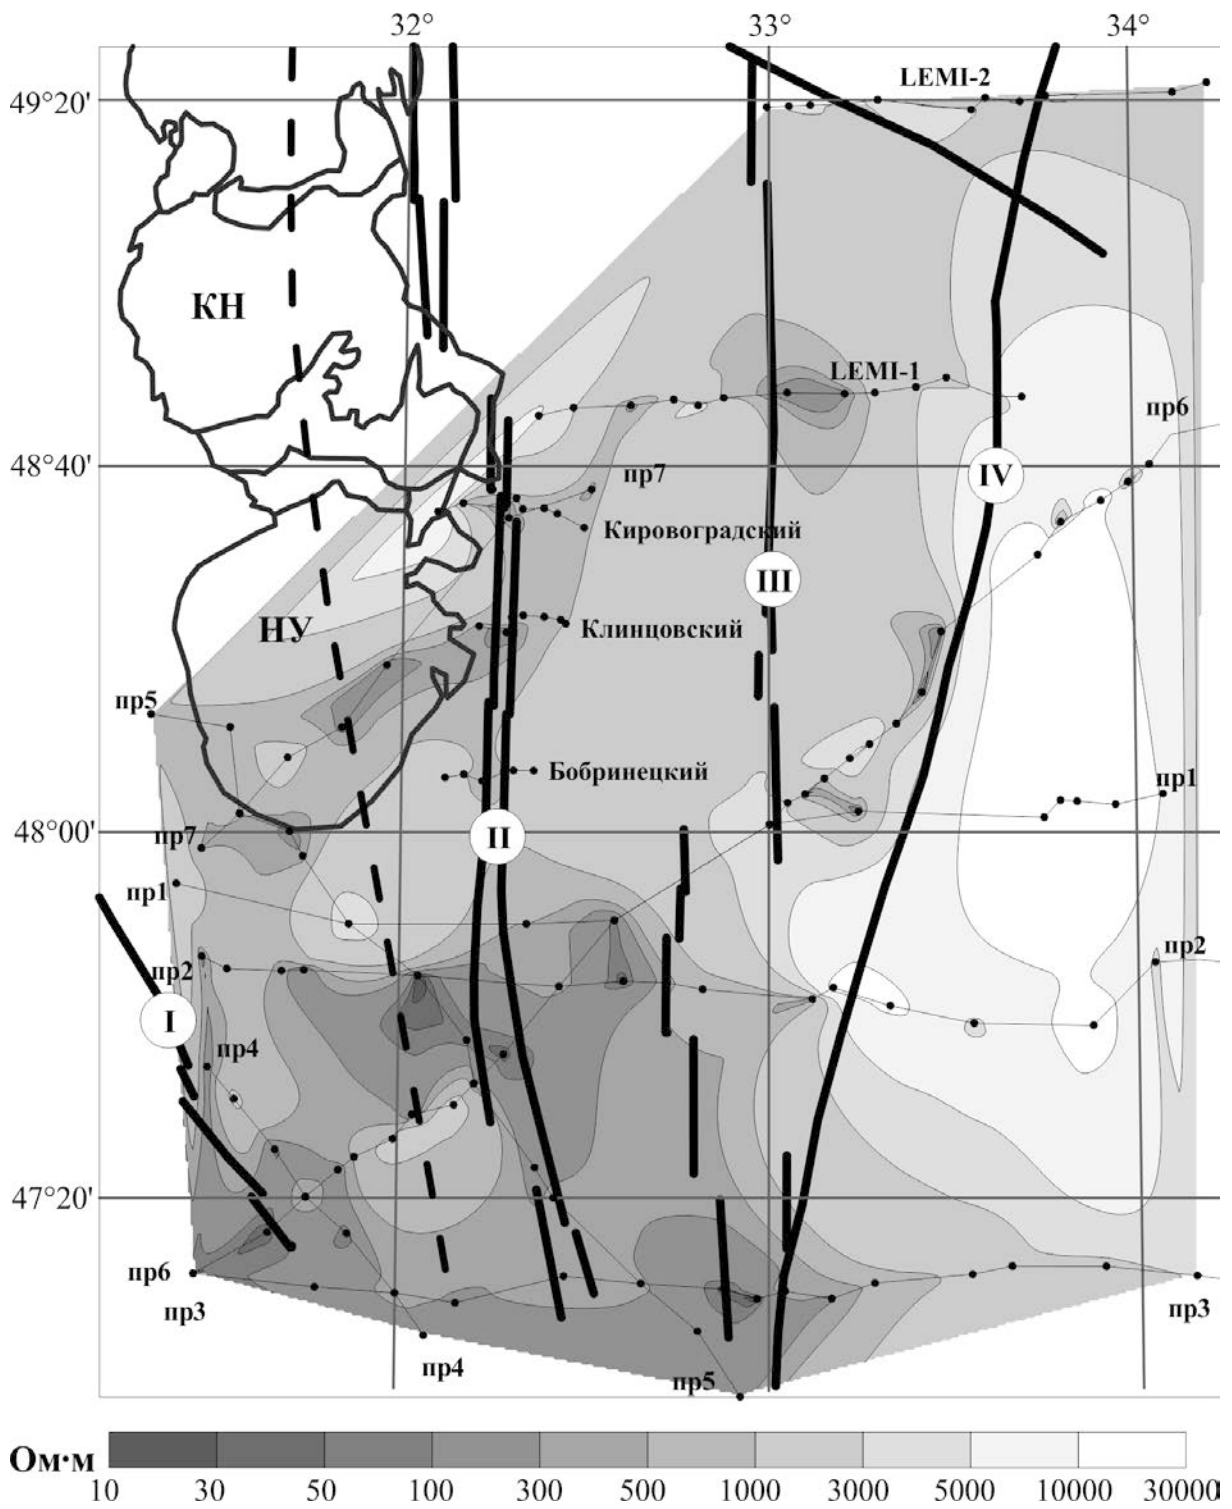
32°
33°
34°
49°20'
LEMI-2
КН
LEMI-1
пр6
48°40'
IV
пр7
Кировоградский
III
НУ
Клинцовский
пр5
Бобринецкий
пр1
48°00'
пр7
II
пр1
пр2
пр2
I
пр4
47°20'
пр6
пр3
пр3
пр4
пр5
Ом·м
10 30 50 100 300 500 1000 3000 5000 10000 30000